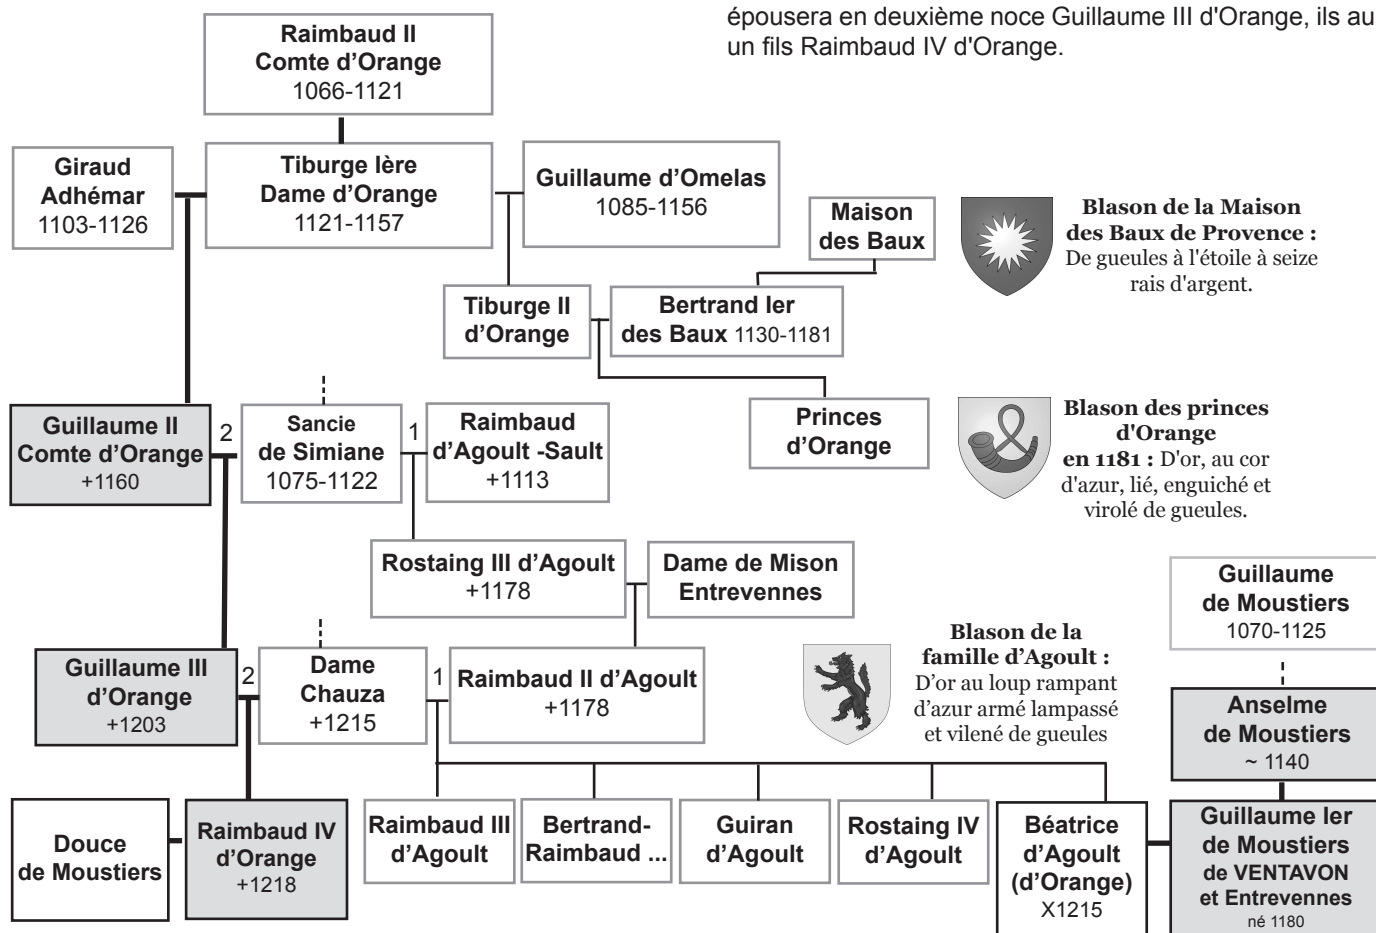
épousera en deuxième noce Guillaume III d'Orange, ils au un fils Raimbaud IV d'Orange.

Raimbaud II
Comte d'Orange
1066-1121

Giraud Adhémar
1103-1126

Tiburge Ière
Dame d'Orange
1121-1157

Guillaume d'Omelas
1085-1156

Maison des Baux

Blason de la Maison des Baux de Provence : De gueules à l'étoile à seize rais d'argent.

Tiburge II d'Orange

Bertrand Ier des Baux 1130-1181

Princes d'Orange

Blason des princes d'Orange en 1181 : D'or, au cor d'azur, lié, enguiché et virolé de gueules.

Guillaume II
Comte d'Orange
+1160

2

Sancie de Simiane
1075-1122

1

Raimbaud d'Agoult -Sault
+1113

Rostaing III d'Agoult
+1178

Dame de Mison Entrevennes

Guillaume de Moustiers
1070-1125

Blason de la famille d'Agoult : D'or au loup rampant d'azur armé lampassé et vilené de gueules

Guillaume III d'Orange
+1203

2

Dame Chauza
+1215

1

Raimbaud II d'Agoult
+1178

Anselme de Moustiers
~ 1140

Douce de Moustiers

Raimbaud IV d'Orange
+1218

Raimbaud III d'Agoult

Bertrand-Raimbaud ...

Guiran d'Agoult

Rostaing IV d'Agoult

Béatrice d'Agoult (d'Orange)
X1215

Guillaume Ier de Moustiers de VENTAVON et Entrevennes
né 1180